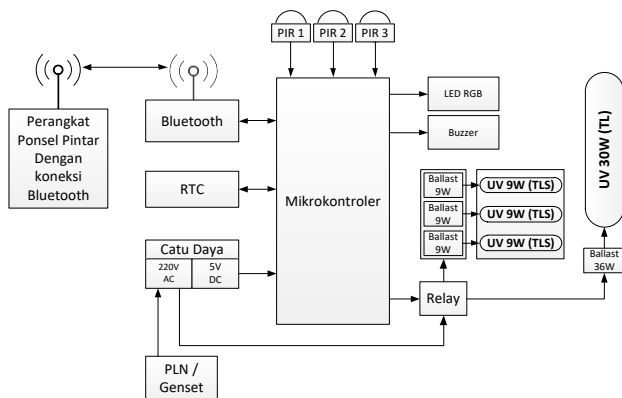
PIR 1
PIR 2
PIR 3

Perangkat Ponsel Pintar Dengan koneksi Bluetooth

Bluetooth

LED RGB

Buzzer

UV 30W (TL)

RTC

Mikrokontroler

Ballast 9W
UV 9W (TLS)
Ballast 9W
UV 9W (TLS)
Ballast 9W
UV 9W (TLS)

Catu Daya
220V AC
5V DC

Ballast 36W

Relay

PLN / Genset